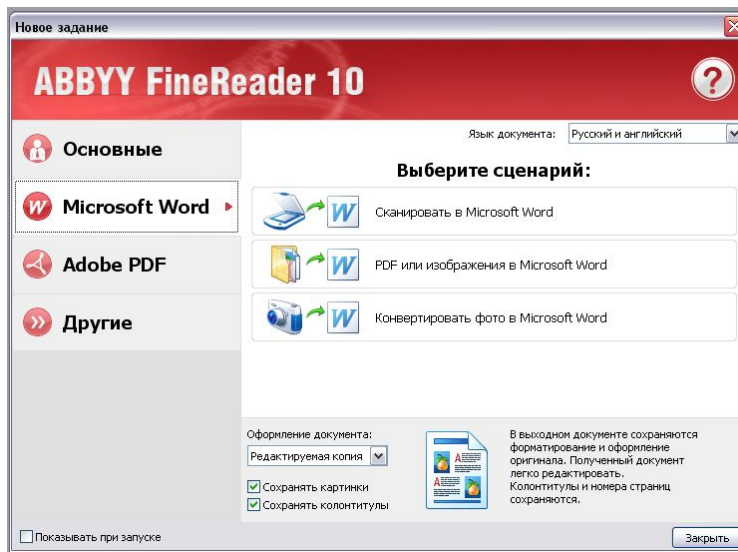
Новое задание

ABBYY FineReader 10

?

Основные

Microsoft Word

Adobe PDF

Другие

Язык документа: Русский и английский

Выберите сценарий:

Сканировать в Microsoft Word

PDF или изображения в Microsoft Word

Конвертировать фото в Microsoft Word

Оформление документа:

Редактируемая копия

Сохранять картинки

Сохранять колонтитулы

В выходном документе сохраняются форматирование и оформление оригинала. Полученный документ легко редактировать. Колонтитулы и номера страниц сохраняются.

Показывать при запуске

Закрыть